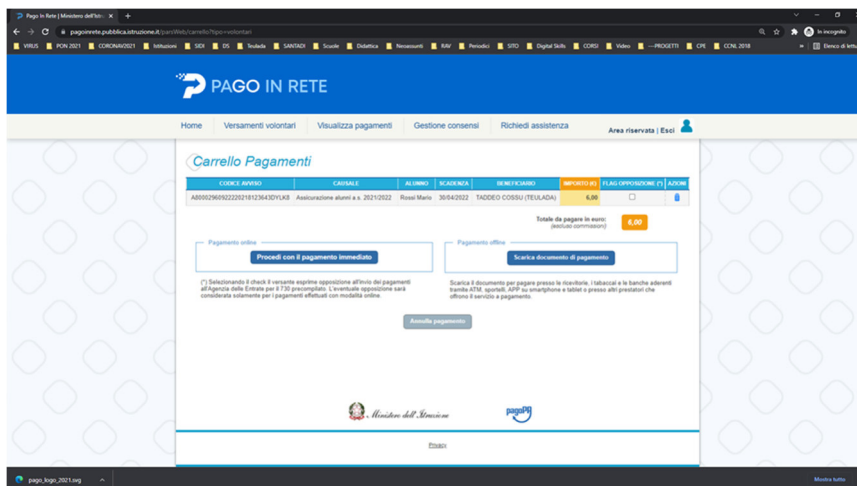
Pago In Rete | Ministero dell'Istr... ×  +

pagoinrete.pubblica.istruzione.it/parsWeb/carrello?tipo=volontari

In incognito

VIRUS  PON 2021  CORONAV2021  Istituzioni  SIDI  DS  Teulada  SANTADI  Scuole  Didattica  Neoassunti  RAV  Periodici  SITO  Digital Skills  CORSI  Video  ---PROGETTI  CPE  CCNL 2018  Elenco di lettura

PAGO IN RETE

Home  Versamenti volontari  Visualizza pagamenti  Gestione consensi  Richiedi assistenza  Area riservata | Esci

Carrello Pagamenti

| CODICE AVVISO | CAUSALE | ALUNNO | SCADENZA | BENEFICIARIO | IMPORTO (€) | FLAG OPPOSIZIONE (*) | AZIONI |
|---|---|---|---|---|---|---|---|
| A8000296092222021812364 3DYLK8 | Assicurazione alunni a.s. 2021/2022 | Rossi Mario | 30/04/2022 | TADDEO COSSU (TEULADA) | 6,00 | | |

Totale da pagare in euro: (escluso commissioni) 6,00

Pagamento online

Procedi con il pagamento immediato

(*) Selezionando il check il versante esprime opposizione all'invio dei pagamenti all'Agenzia delle Entrate per il 730 precompilato. L'eventuale opposizione sarà considerata solamente per i pagamenti effettuati con modalità online.

Pagamento offline

Scarica documento di pagamento

Scarica il documento per pagare presso le ricevitorie, i tabaccai e le banche aderenti tramite ATM, sportelli, APP su smartphone e tablet o presso altri prestatori che offrono il servizio a pagamento.

Annulla pagamento

Ministero dell'Istruzione

pagoPA

Privacy

pago_logo_2021.svg

Mostra tutto